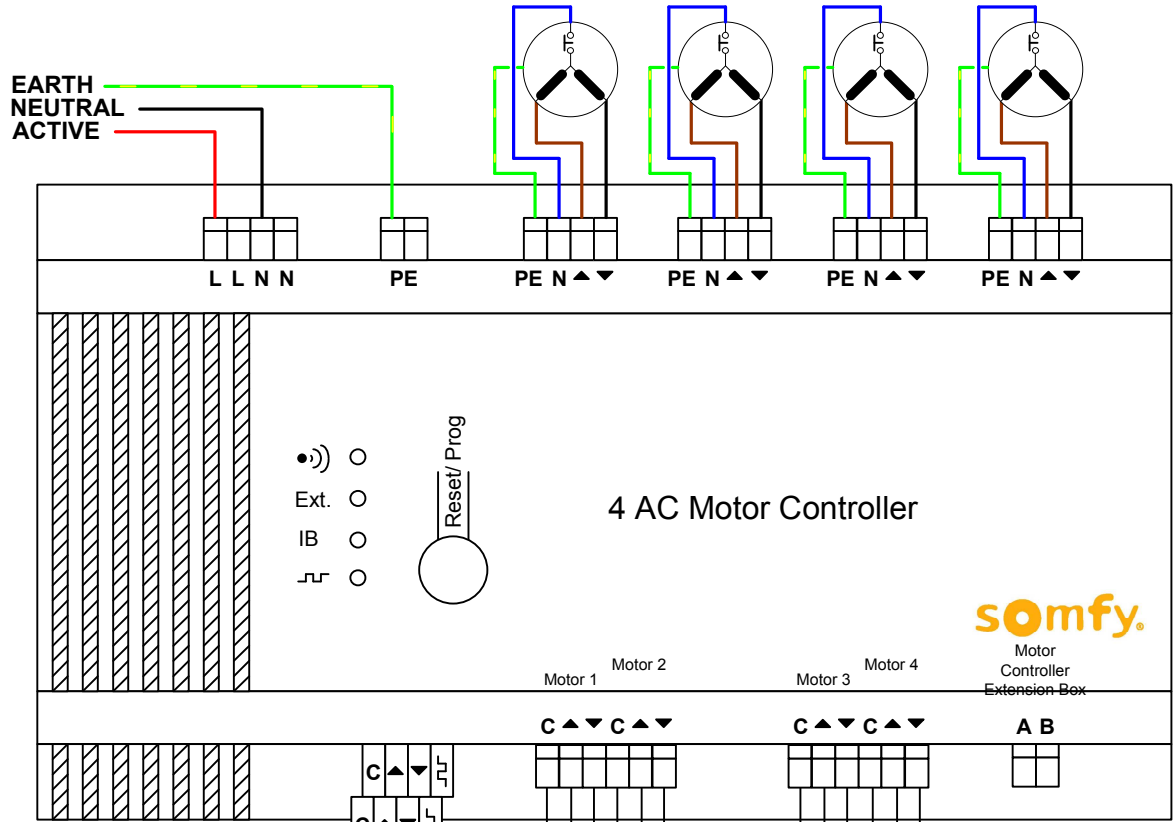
EARTH
NEUTRAL
ACTIVE

L L N N

PE

PE N ▲ ▼

PE N ▲ ▼

PE N ▲ ▼

PE N ▲ ▼

Reset/ Prog

Ext.

IB

4 AC Motor Controller

somfy.

Motor Controller Extension Box

Motor 1

Motor 2

Motor 3

Motor 4

C ▲ ▼ C ▲ ▼

C ▲ ▼ C ▲ ▼

A B

C ▲ ▼

C ▲ ▼